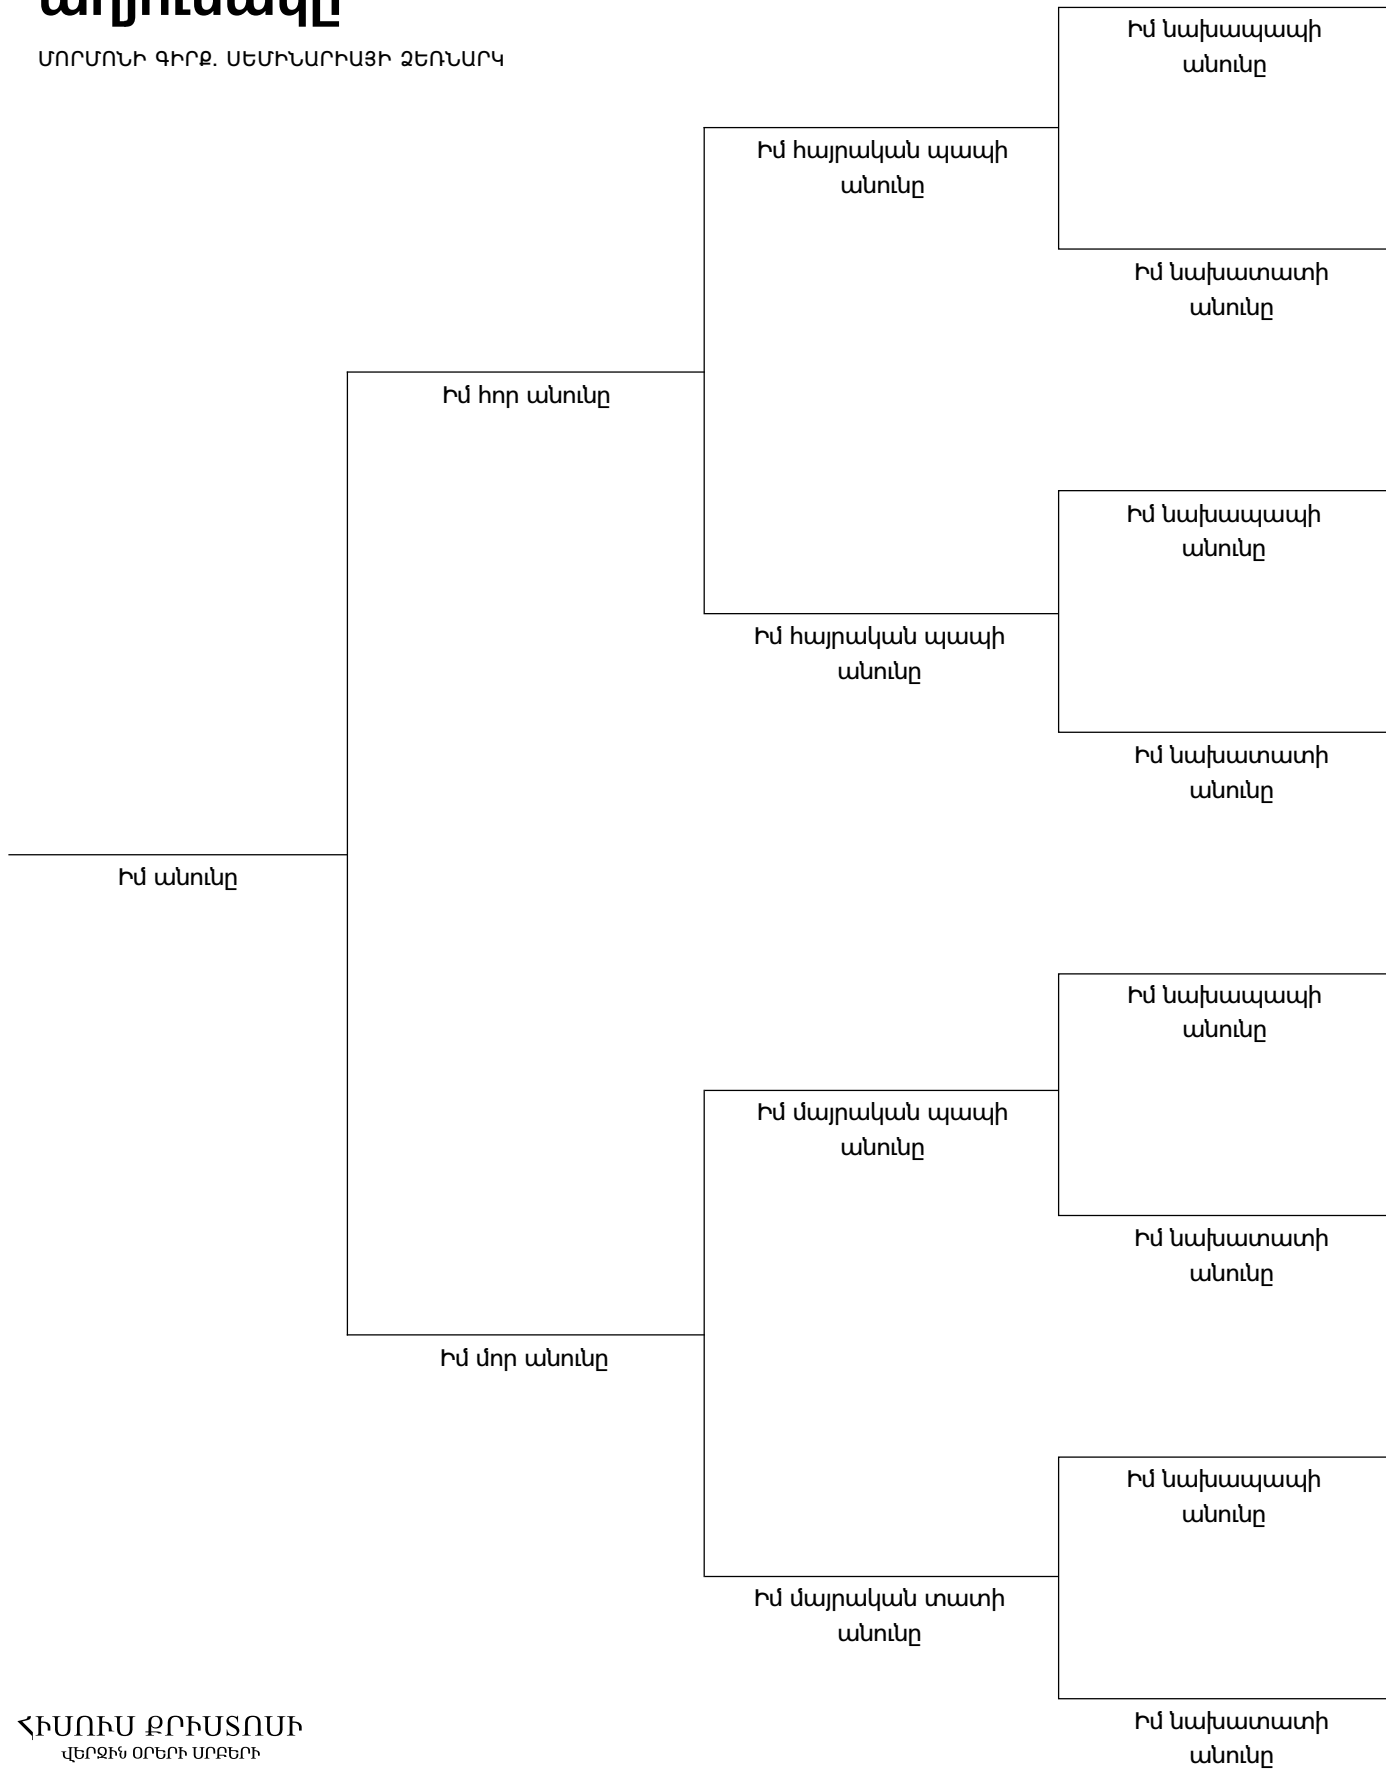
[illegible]

ՄՈՐՄՈՆԻ ԳԻՐՔ. ՍԵՄԻՆԱՐԻԱՅԻ ՁԵՌՆԱՐԿ

Իմ նախապապի անունը

Իմ հայրական պապի անունը

Իմ նախատատի անունը

Իմ հոր անունը

Իմ նախապապի անունը

Իմ հայրական պապի անունը

Իմ նախատատի անունը

Իմ անունը

Իմ նախապապի անունը

Իմ մայրական պապի անունը

Իմ նախատատի անունը

Իմ մոր անունը

Իմ նախապապի անունը

Իմ մայրական տատի անունը

ՀԻՍՈՒՍ ՔՐԻՍՏՈՍԻ
ՎԵՐՋԻՆ ՕՐԵՐԻ ՍՐԲԵՐԻ

Իմ նախատատի անունը